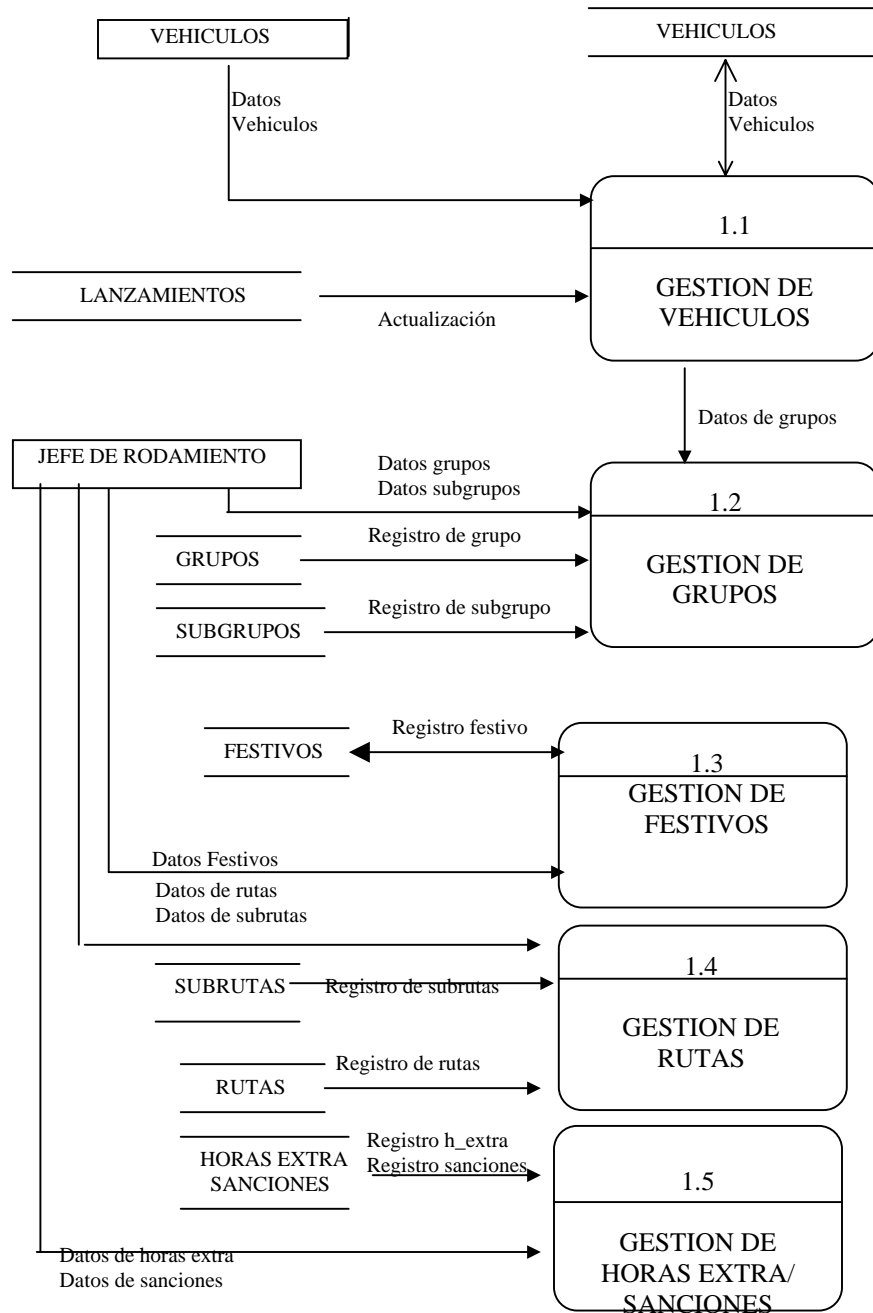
VEHICULOS

VEHICULOS

Datos Vehiculos

Datos Vehiculos

1.1

GESTION DE VEHICULOS

LANZAMIENTOS

Actualización

Datos de grupos

JEFE DE RODAMIENTO

Datos grupos
Datos subgrupos

1.2

GESTION DE GRUPOS

GRUPOS

Registro de grupo

SUBGRUPOS

Registro de subgrupo

FESTIVOS

Registro festivo

1.3

GESTION DE FESTIVOS

Datos Festivos

Datos de rutas
Datos de subrutas

SUBRUTAS

Registro de subrutas

1.4

GESTION DE RUTAS

RUTAS

Registro de rutas

HORAS EXTRA SANCIONES

Registro h_extra
Registro sanciones

1.5

GESTION DE HORAS EXTRA/ SANCIONES

Datos de horas extra
Datos de sanciones